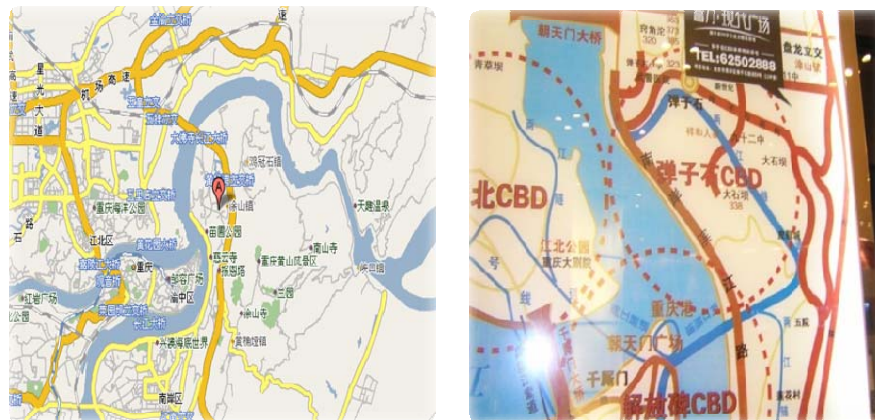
机场高速
江北区
重庆海洋公园
重庆
渝中区
南坪
南岸区
南山
涂山镇
重庆南山风景区
南山寺
大佛寺长江大桥
黄桷垭
天赐温泉
朝天门广场
解放碑

朝天门大桥
北CBD
弹子石CBD
江北公园
重庆大剧院
重庆港
朝天门广场
千厮门
解放碑CBD
TEL:62502888
盘龙立交
大石坝
十二中
弹子石